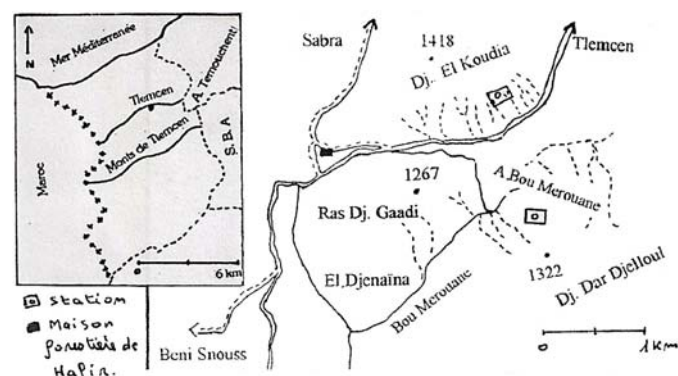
N
Mer Méditerranée
Tlemcen
A. Temouchent
Monts de Tlemcen
S.B.A
Maroc
6 km

station
Maison forestière de Hafir.

Sabra
1418
Dj. El Koudia
Tlemcen
1267
Ras Dj. Gaadi
A. Bou Merouane
El Djenaïna
Bou Merouane
1322
Dj. Dar Djelloul
Beni Snouss
0
1 km